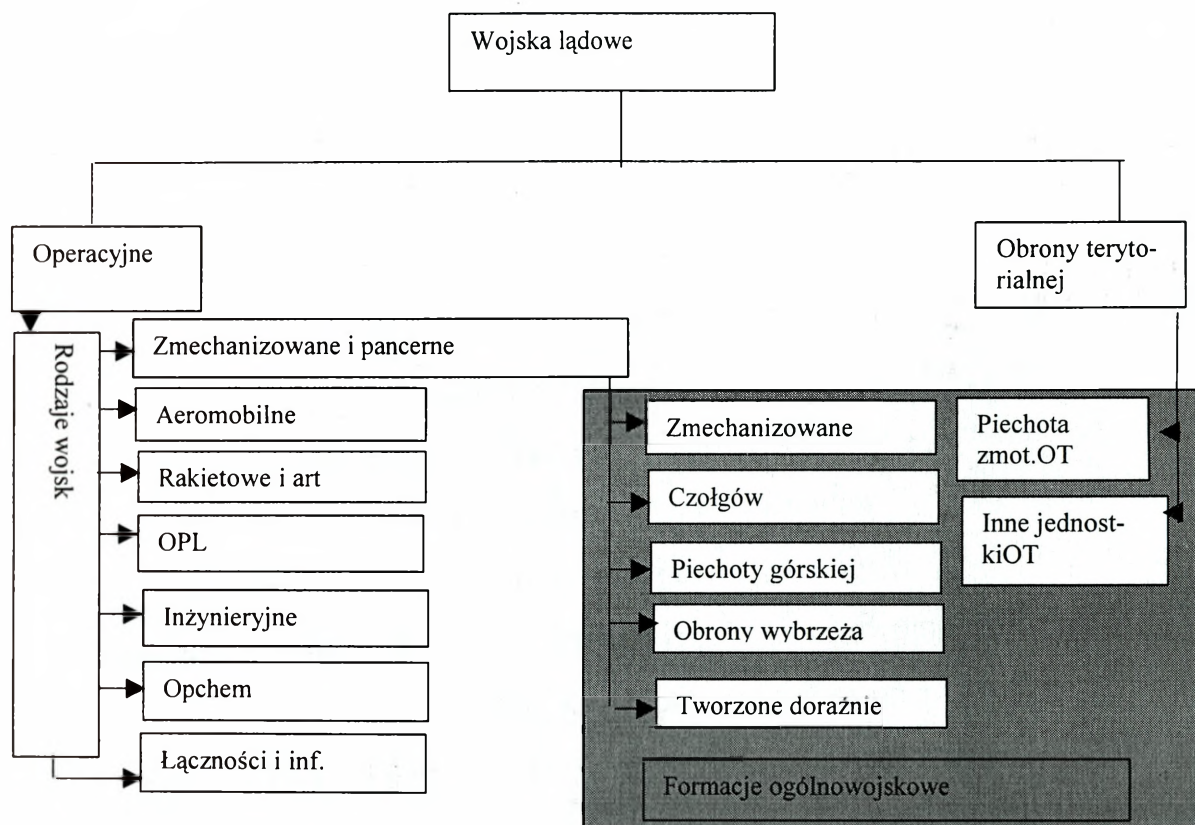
Wojska lądowe

Operacyjne

Obrony terytorialnej

Rodzaje wojsk

Zmechanizowane i pancerne

Aeromobilne

Rakietowe i art

OPL

Inżynieryjne

Opchem

Łączności i inf.

Zmechanizowane

Czołgów

Piechoty górskiej

Obrony wybrzeża

Tworzone doraźnie

Piechota zmot.OT

Inne jednostkiOT

Formacje ogólnowojskowe